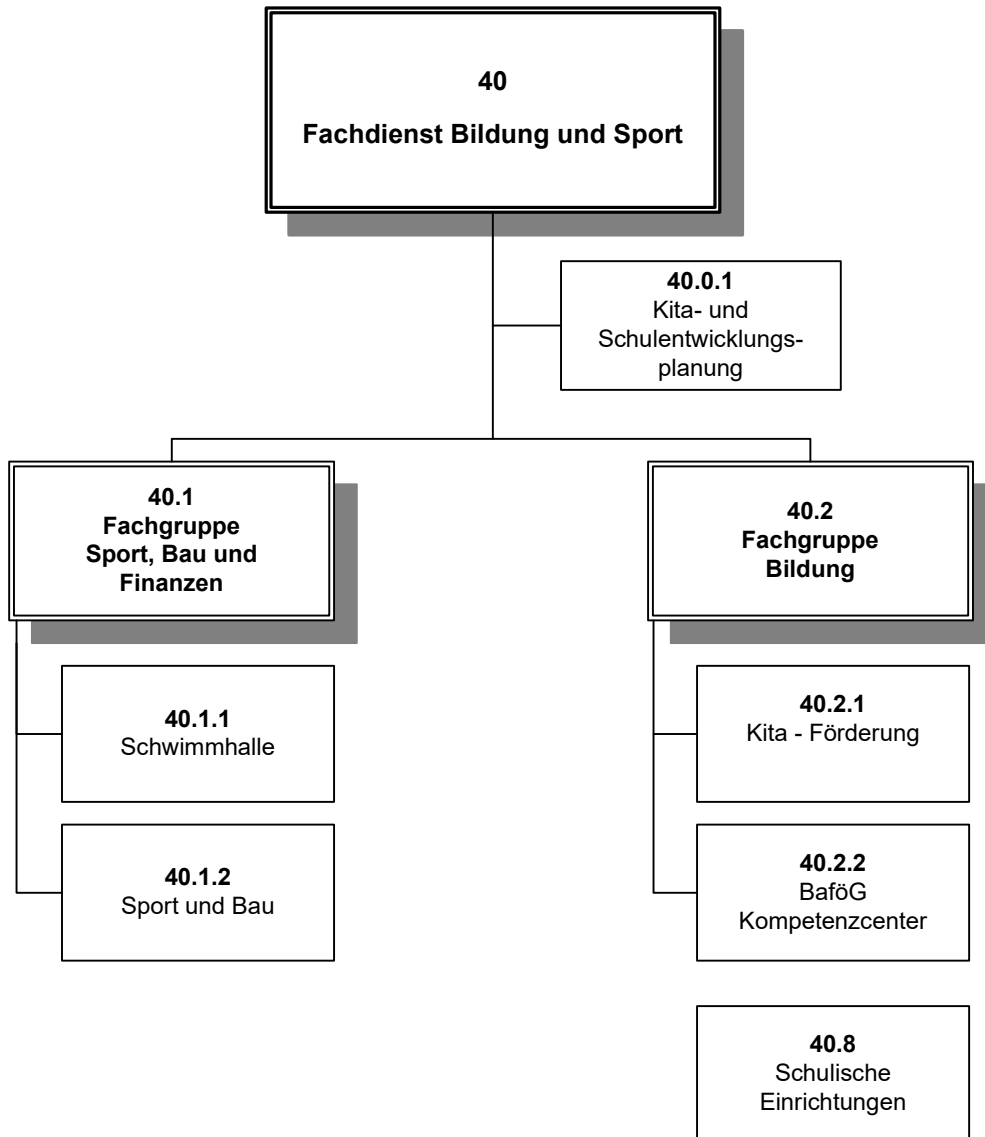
**40**

**Fachdienst Bildung und Sport**

**40.0.1**
Kita- und Schulentwicklungsplanung

**40.1**
**Fachgruppe Sport, Bau und Finanzen**

**40.1.1**
Schwimmhalle

**40.1.2**
Sport und Bau

**40.2**
**Fachgruppe Bildung**

**40.2.1**
Kita - Förderung

**40.2.2**
BaföG Kompetenzcenter

**40.8**
Schulische Einrichtungen